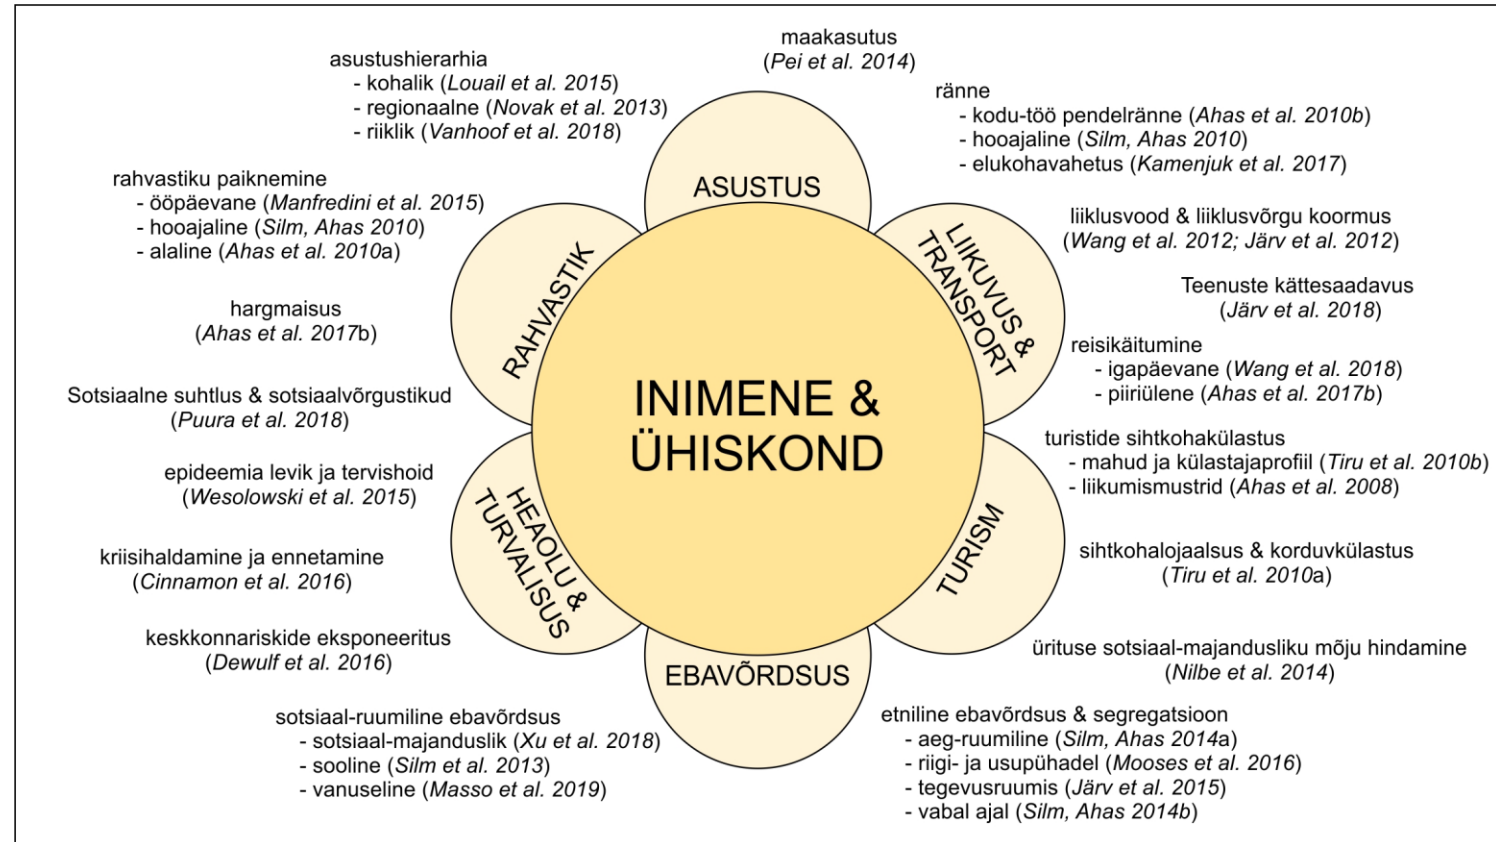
maakasutus
(Pei et al. 2014)

asustushierarhia
- kohalik (Louail et al. 2015)
- regionaalne (Novak et al. 2013)
- riiklik (Vanhoof et al. 2018)

ränne
- kodu-töö pendelränne (Ahas et al. 2010b)
- hooajaline (Silm, Ahas 2010)
- elukohavahetus (Kamenjuk et al. 2017)

rahvastiku paiknemine
- ööpäevane (Manfredini et al. 2015)
- hooajaline (Silm, Ahas 2010)
- alaline (Ahas et al. 2010a)

liiklusvood & liiklusvõrgu koormus
(Wang et al. 2012; Järv et al. 2012)

hargmaisus
(Ahas et al. 2017b)

Teenuste kättesaadavus
(Järv et al. 2018)

reisikäitumine
- igapäevane (Wang et al. 2018)
- piiriülene (Ahas et al. 2017b)

Sotsiaalne suhtlus & sotsiaalvõrgustikud
(Puura et al. 2018)

ASUSTUS

RAHVASTIK

LIIKUVUS & TRANSPORT

INIMENE & ÜHISKOND

HEAOLU & TURVALISUS

TURISM

EBAVÕRDSUS

turistide sihtkohakülastus
- mahud ja külastajaprofiil (Tiru et al. 2010b)
- liikumismustrid (Ahas et al. 2008)

epideemia levik ja tervishoid
(Wesolowski et al. 2015)

kriisihaldamine ja ennetamine
(Cinnamon et al. 2016)

sihtkohalojaalsus & korduvkülastus
(Tiru et al. 2010a)

keskkonnariskide eksponeeritus
(Dewulf et al. 2016)

ürituse sotsiaal-majandusliku mõju hindamine
(Nilbe et al. 2014)

sotsiaal-ruumiline ebavõrdsus
- sotsiaal-majanduslik (Xu et al. 2018)
- sooline (Silm et al. 2013)
- vanuseline (Masso et al. 2019)

etniline ebavõrdsus & segregatsioon
- aeg-ruumiline (Silm, Ahas 2014a)
- riigi- ja usupühadel (Mooses et al. 2016)
- tegevusruumis (Järv et al. 2015)
- vabal ajal (Silm, Ahas 2014b)